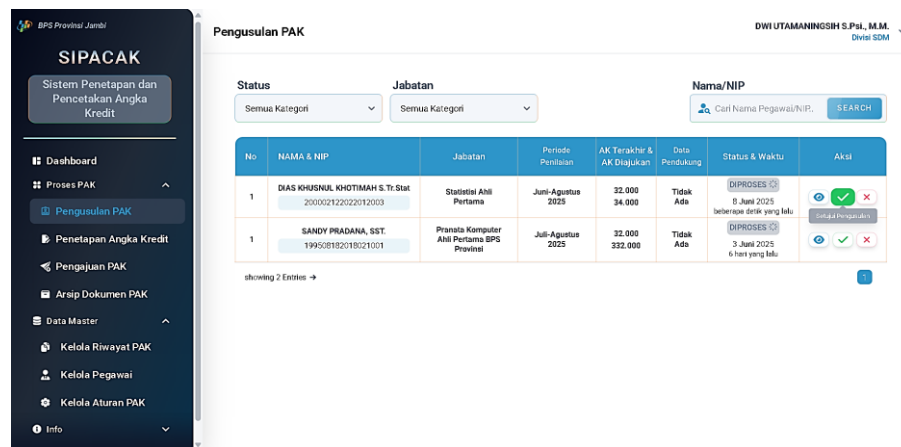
BPS Provinsi Jambi

SIPACAK

Sistem Penetapan dan Pencetakan Angka Kredit

Dashboard
Proses PAK
Pengusulan PAK
Penetapan Angka Kredit
Pengajuan PAK
Arsip Dokumen PAK
Data Master
Kelola Riwayat PAK
Kelola Pegawai
Kelola Aturan PAK
Info

Pengusulan PAK

DWI UTAMANINGSIH S.Psi., M.M.
Divisi SDM

Status
Semua Kategori

Jabatan
Semua Kategori

Nama/NIP
Cari Nama Pegawai/NIP..
SEARCH

| No | NAMA & NIP | Jabatan | Periode Penilaian | AK Terakhir & AK Diajukan | Data Pendukung | Status & Waktu | Aksi |
|---|---|---|---|---|---|---|---|
| 1 | DIAS KHUSNUL KHOTIMAH S.Tr.Stat 200002122022012003 | Statistisi Ahli Pertama | Juni-Agustus 2025 | 32.000 34.000 | Tidak Ada | DIPROSES 8 Juni 2025 beberapa detik yang lalu | Setujui Pengusulan |
| 1 | SANDY PRADANA, SST. 199508182018021001 | Pranata Komputer Ahli Pertama BPS Provinsi | Juli-Agustus 2025 | 32.000 332.000 | Tidak Ada | DIPROSES 3 Juni 2025 6 hari yang lalu | |

showing 2 Entries →

1